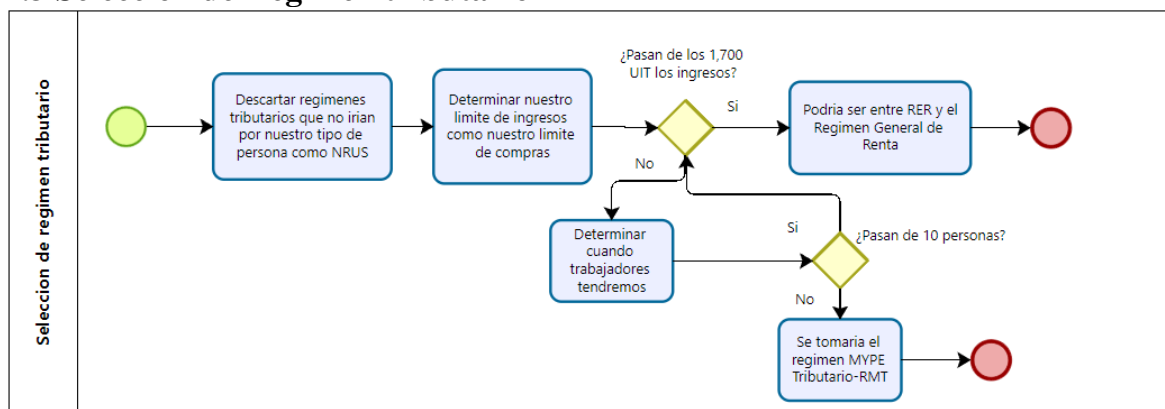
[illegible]

Seleccion de regimen tributario

Descartar regimenes tributarios que no irian por nuestro tipo de persona como NRUS

Determinar nuestro limite de ingresos como nuestro limite de compras

¿Pasan de los 1,700 UIT los ingresos?

Si

No

Podria ser entre RER y el Regimen General de Renta

Determinar cuando trabajadores tendremos

Si

¿Pasan de 10 personas?

No

Se tomaria el regimen MYPE Tributario-RMT